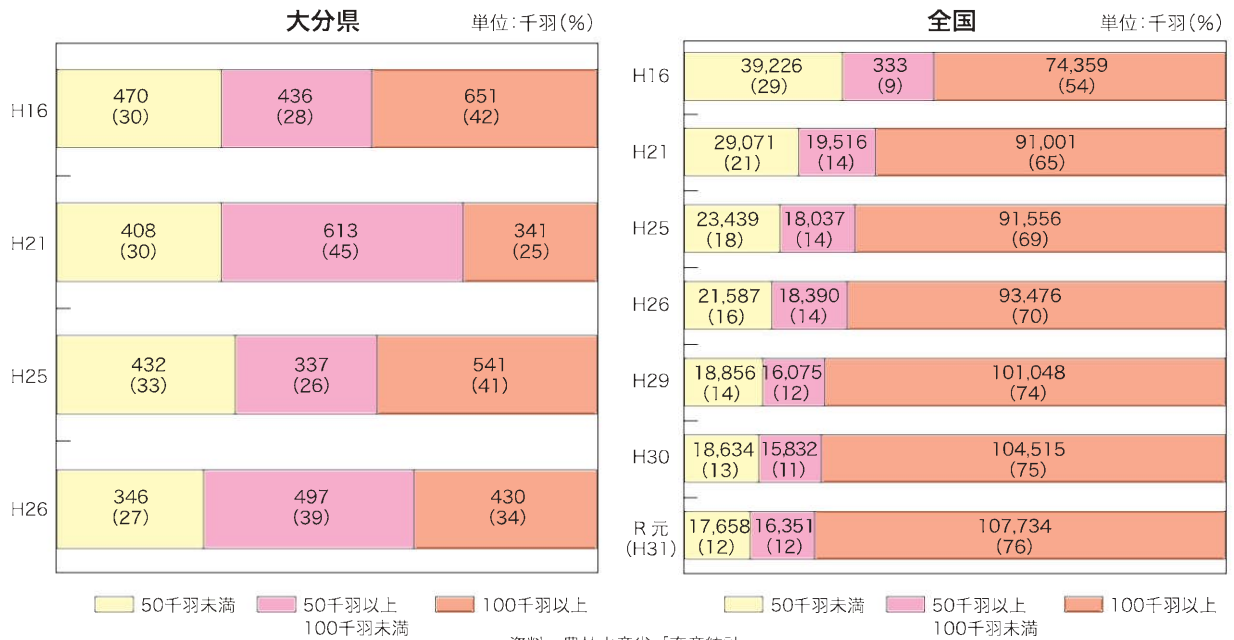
大分県

単位:千羽(%)

H16
470 (30)
436 (28)
651 (42)

H21
408 (30)
613 (45)
341 (25)

H25
432 (33)
337 (26)
541 (41)

H26
346 (27)
497 (39)
430 (34)

50千羽未満
50千羽以上 100千羽未満
100千羽以上

全国

単位:千羽(%)

H16
39,226 (29)
333 (9)
74,359 (54)

H21
29,071 (21)
19,516 (14)
91,001 (65)

H25
23,439 (18)
18,037 (14)
91,556 (69)

H26
21,587 (16)
18,390 (14)
93,476 (70)

H29
18,856 (14)
16,075 (12)
101,048 (74)

H30
18,634 (13)
15,832 (11)
104,515 (75)

R元 (H31)
17,658 (12)
16,351 (12)
107,734 (76)

50千羽未満
50千羽以上 100千羽未満
100千羽以上

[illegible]